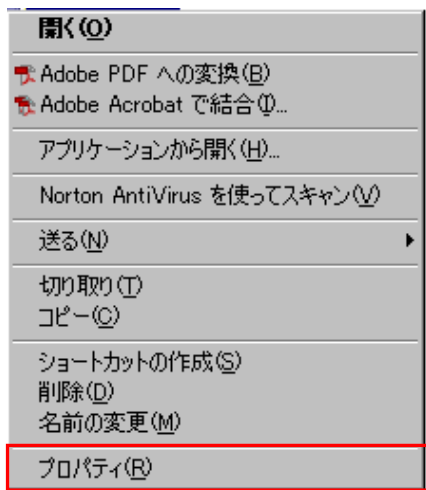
開く(O)

Adobe PDF への変換(B)
Adobe Acrobat で結合(I)...

アプリケーションから開く(H)...

Norton AntiVirus を使ってスキャン(V)

送る(N)

切り取り(T)
コピー(C)

ショートカットの作成(S)
削除(D)
名前の変更(M)

プロパティ(R)